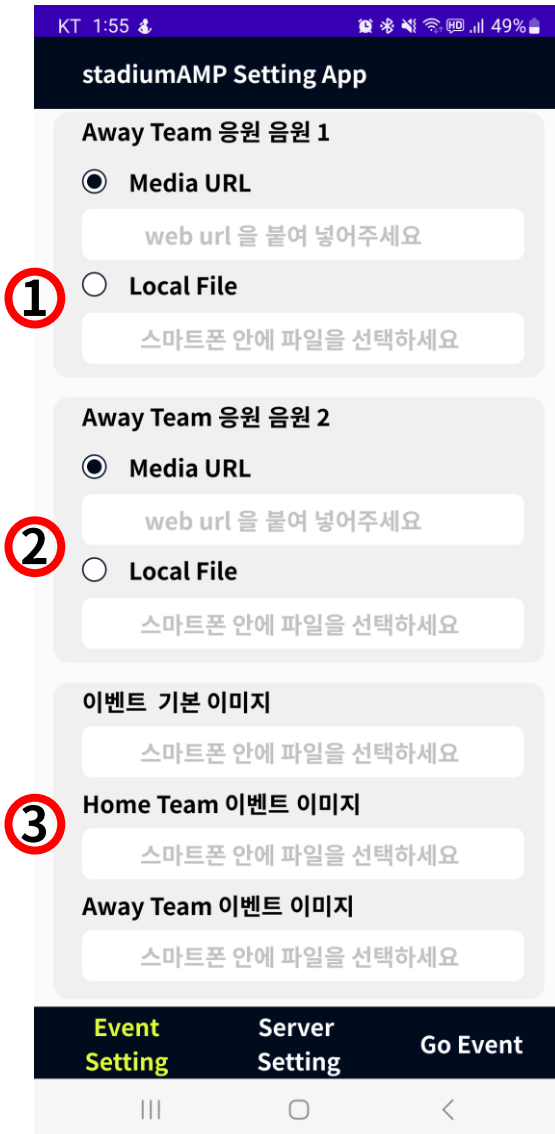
KT 1:55 49%

stadiumAMP Setting App

Away Team 응원 음원 1

Media URL

web url 을 붙여 넣어주세요

①

Local File

스마트폰 안에 파일을 선택하세요

Away Team 응원 음원 2

Media URL

web url 을 붙여 넣어주세요

②

Local File

스마트폰 안에 파일을 선택하세요

이벤트 기본 이미지

스마트폰 안에 파일을 선택하세요

③

Home Team 이벤트 이미지

스마트폰 안에 파일을 선택하세요

Away Team 이벤트 이미지

스마트폰 안에 파일을 선택하세요

Event Setting

Server Setting

Go Event